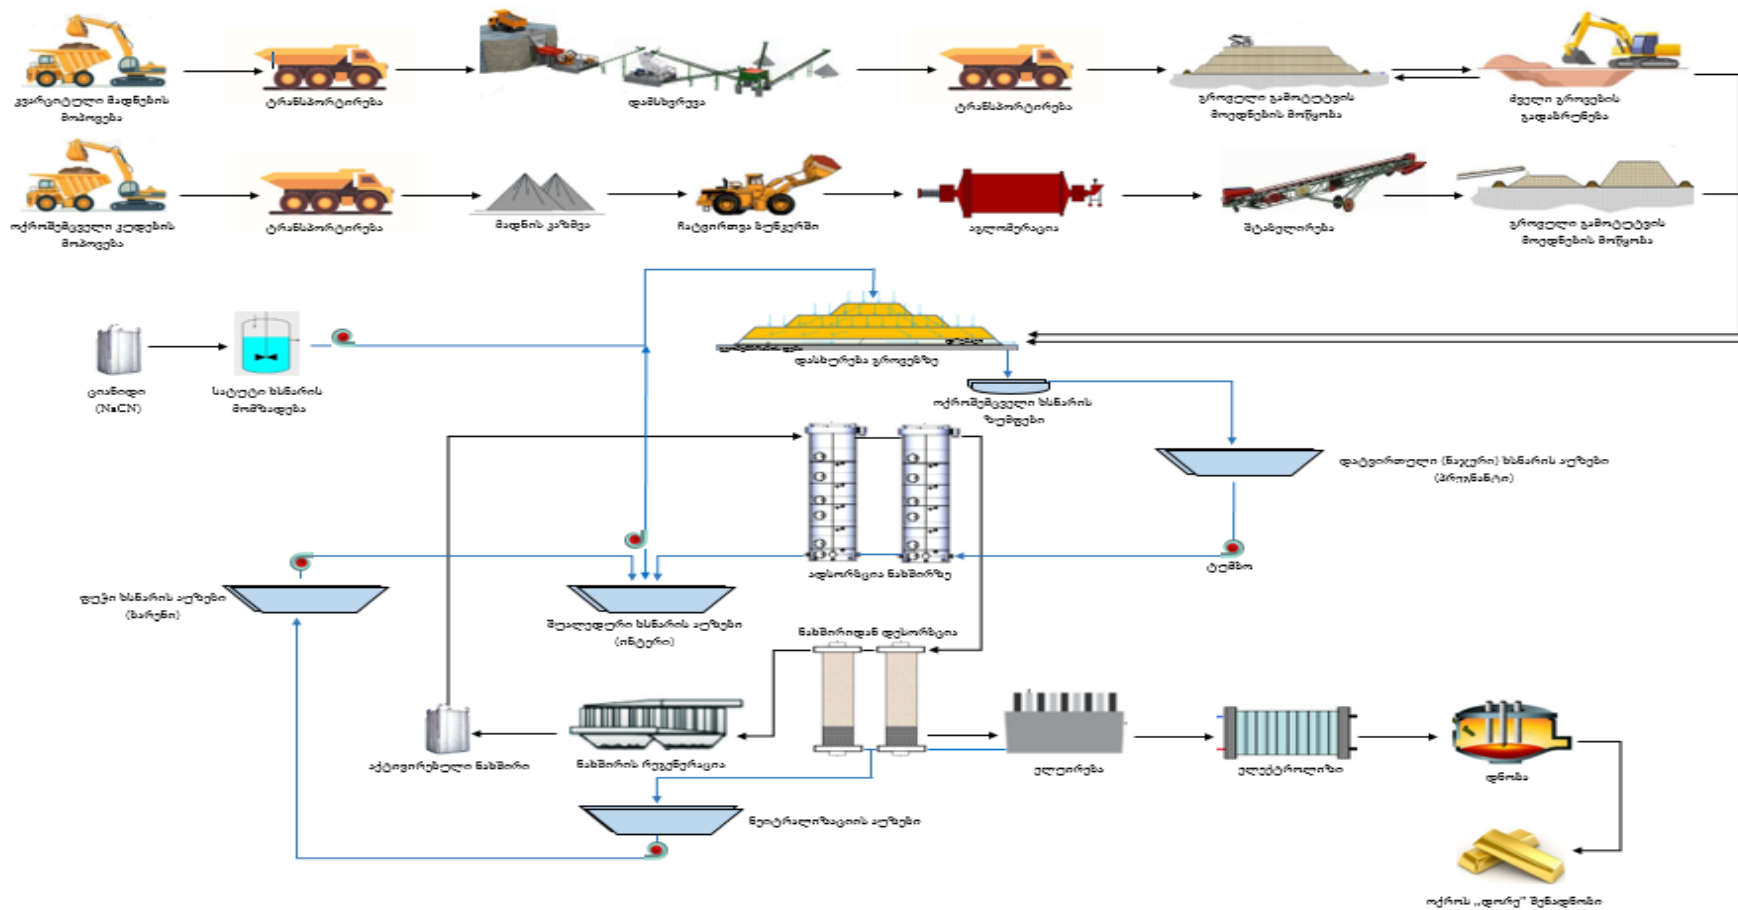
კვარციტული მადნის მოპოვება

ტრანსპორტირება

დამსხვრევა

ტრანსპორტირება

გროვული გამოტუტვის მოედნის მოწყობა

ძველი გროვების გადაწყობა

ოქრომშემცველი კუდების მოპოვება

ტრანსპორტირება

მადნის კაზმვა

ჩატვირთვა ბუნკერში

აგლომერაცია

შტაბელირება

გროვული გამოტუტვის მოედნის მოწყობა

ციანიდი (NaCN)

სატუტე ხსნარის მომზადება

დასხურება გროვებზე

ოქრომშემცველი ხსნარის ზუმფები

დატვირთული (ნაჯერი) ხსნარის აუზები (პრეგნანტი)

ადსორბცია ნახშირზე

ტუმბო

ჭუჭყი ხსნარის აუზები (ბარენი)

შუალედური ხსნარის აუზები (ინტერი)

ნახშირიდან დესორბცია

აქტივირებული ნახშირი

ნახშირის რეგენერაცია

ელუირება

ელექტროლიზი

დნობა

ნეიტრალიზაციის აუზები

ოქროს „დორე" შენადნობი